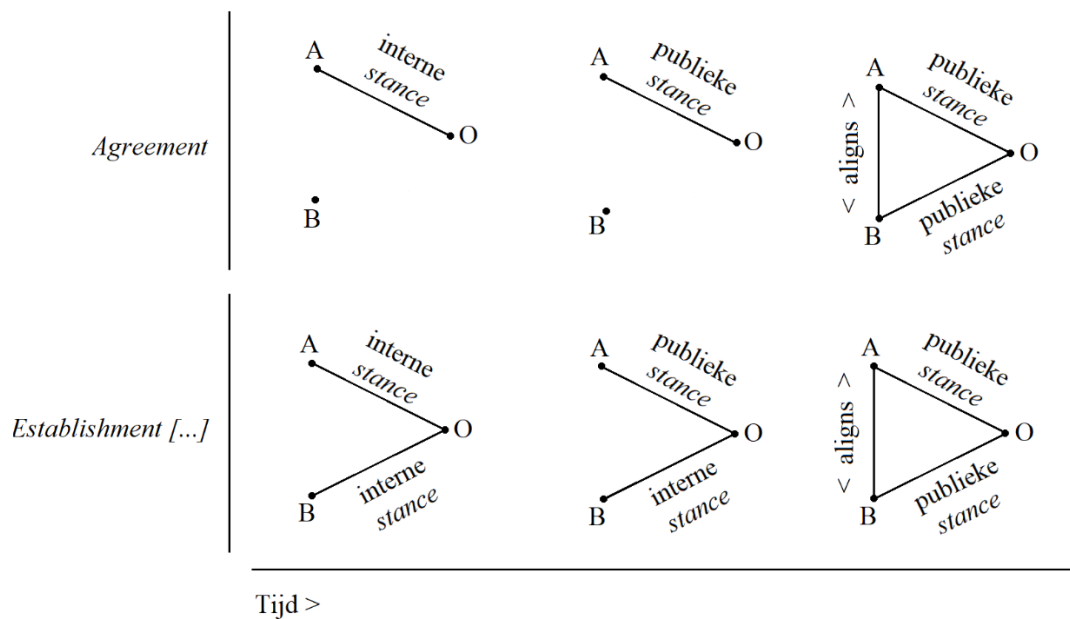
Agreement

A
interne
stance
O
B

A
publieke
stance
O
B

A
publieke
stance
O
< aligns >
B
publieke
stance

Establishment [...]

A
interne
stance
O
B
interne
stance

A
publieke
stance
O
B
interne
stance

A
publieke
stance
O
< aligns >
B
publieke
stance

Tijd >